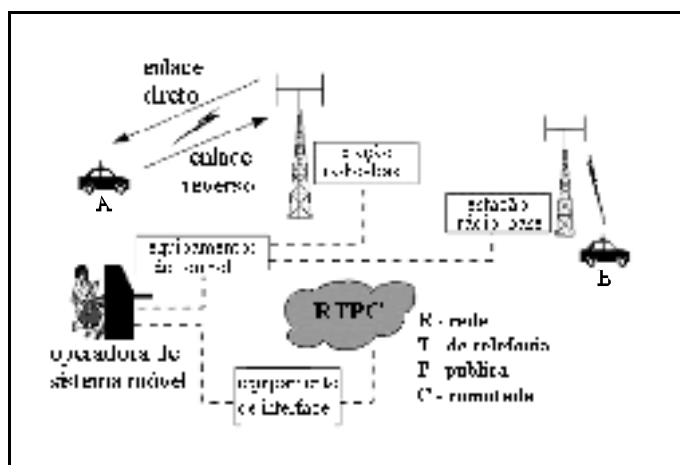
enlace direto

enlace reverso

A

estação rádio-base

estação rádio-base

B

equipamento de móvel

RTPC

R - rede
T - de telefonia
P - publica
C - comutada

operadora de sistema móvel

equipamento de interface